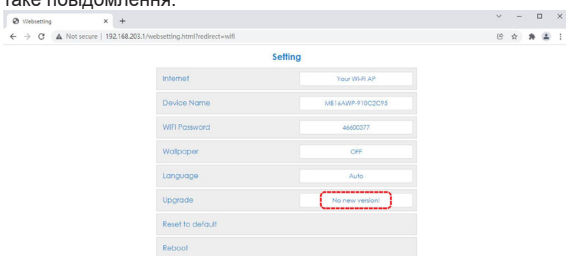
таке повідомлення:

Websetting × +

Not secure | 192.168.203.1/websetting.html?redirect=wifi

Setting

| | |
|---|---|
| Internet | Your Wi-Fi AP |
| Device Name | MB16AWP-910C2C95 |
| WiFi Password | 46600377 |
| Wallpaper | OFF |
| Language | Auto |
| Upgrade | No new version! |
| Reset to default | |
| Reboot | |